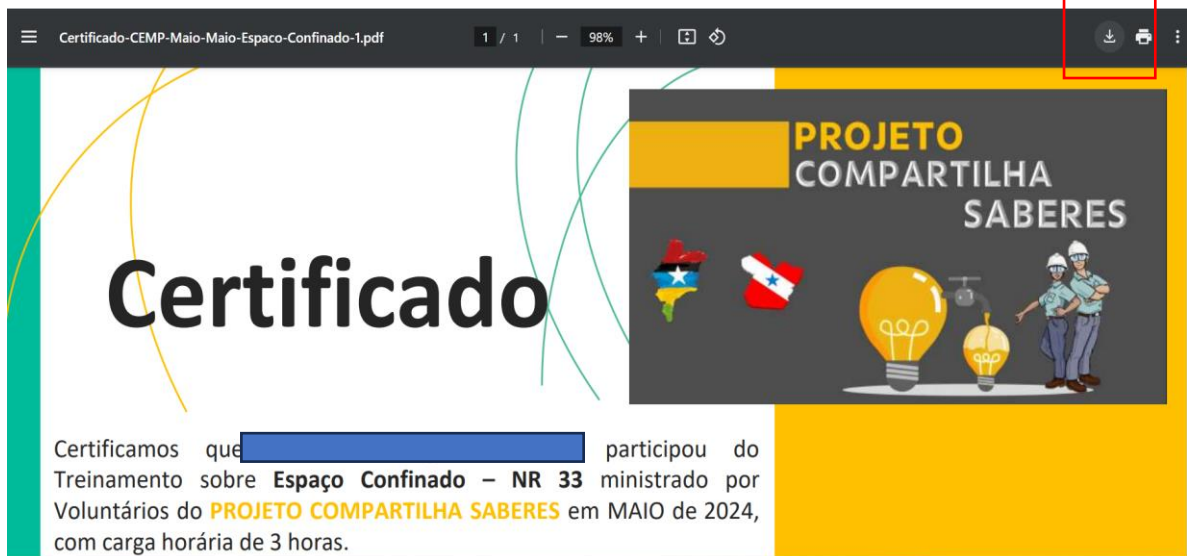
Certificado-CEMP-Maio-Maio-Espaco-Confinado-1.pdf 1 / 1 98%

PROJETO
COMPARTILHA
SABERES

Certificado

Certificamos que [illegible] participou do Treinamento sobre **Espaço Confinado – NR 33** ministrado por Voluntários do PROJETO COMPARTILHA SABERES em MAIO de 2024, com carga horária de 3 horas.